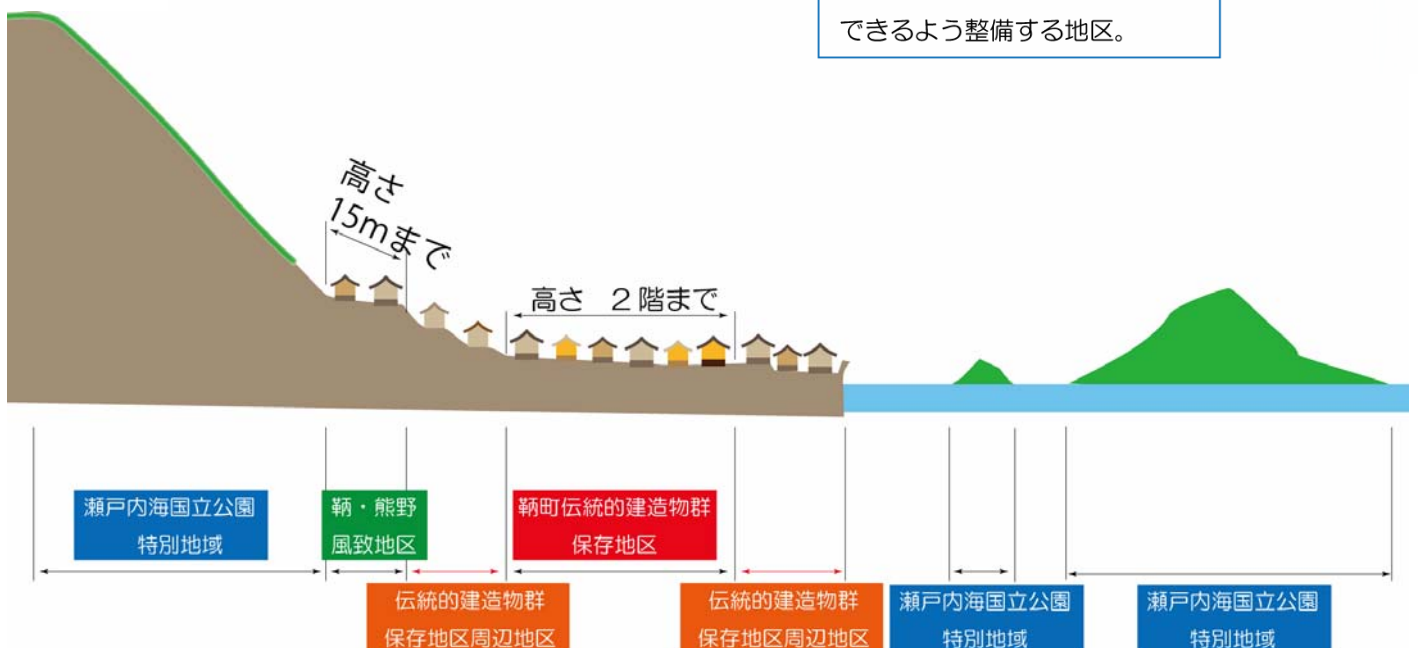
できるよう整備する地区。

高さ
15mまで

高さ　2階まで

瀬戸内海国立公園
特別地域

鞆・熊野
風致地区

鞆町伝統的建造物群
保存地区

伝統的建造物群
保存地区周辺地区

伝統的建造物群
保存地区周辺地区

瀬戸内海国立公園
特別地域

瀬戸内海国立公園
特別地域